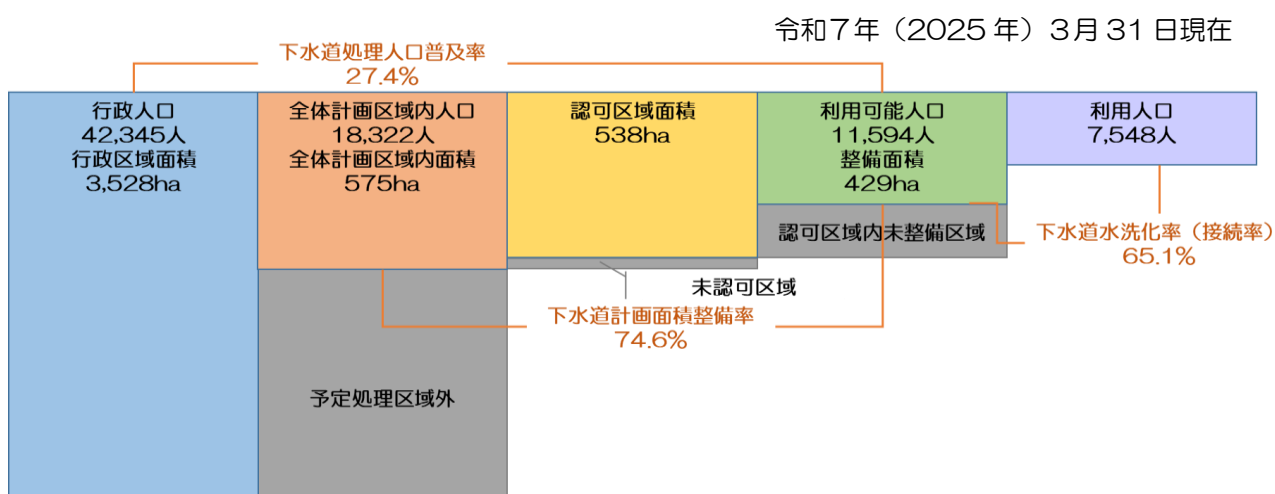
令和７年（2025 年）3月 31 日現在

下水道処理人口普及率
27.4%

行政人口
42,345人
行政区域面積
3,528ha

全体計画区域内人口
18,322人
全体計画区域内面積
575ha

認可区域面積
538ha

利用可能人口
11,594人
整備面積
429ha

利用人口
7,548人

認可区域内未整備区域

下水道水洗化率（接続率）
65.1%

未認可区域

下水道計画面積整備率
74.6%

予定処理区域外